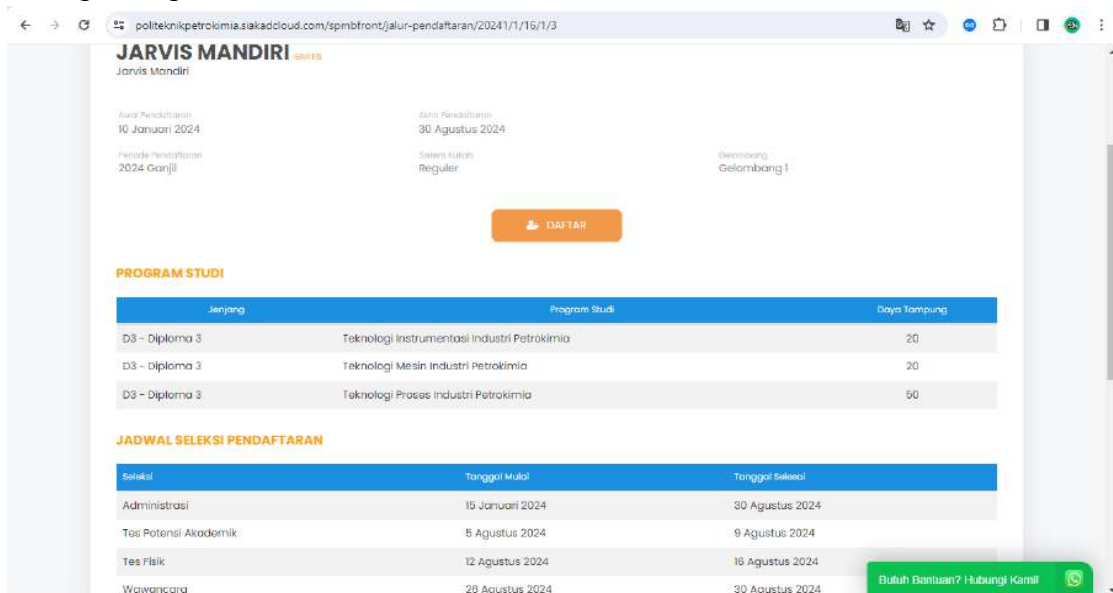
politeknikpetrokimia.siakadcloud.com/spmbfront/jalur-pendaftaran/20241/1/16/1/3

JARVIS MANDIRI GRATIS
Jarvis Mandiri

Awal Pendaftaran
10 Januari 2024

Akhir Pendaftaran
30 Agustus 2024

Periode Pendaftaran
2024 Ganjil

Sistem Kuliah
Reguler

Gelombang
Gelombang 1

DAFTAR

PROGRAM STUDI

| Jenjang | Program Studi | Daya Tampung |
|---|---|---|
| D3 - Diploma 3 | Teknologi Instrumentasi Industri Petrokimia | 20 |
| D3 - Diploma 3 | Teknologi Mesin Industri Petrokimia | 20 |
| D3 - Diploma 3 | Teknologi Proses Industri Petrokimia | 50 |

JADWAL SELEKSI PENDAFTARAN

| Seleksi | Tanggal Mulai | Tanggal Selesai |
|---|---|---|
| Administrasi | 15 Januari 2024 | 30 Agustus 2024 |
| Tes Potensi Akademik | 5 Agustus 2024 | 9 Agustus 2024 |
| Tes Fisik | 12 Agustus 2024 | 16 Agustus 2024 |
| Wawancara | 26 Agustus 2024 | 30 Agustus 2024 |

Butuh Bantuan? Hubungi Kami!